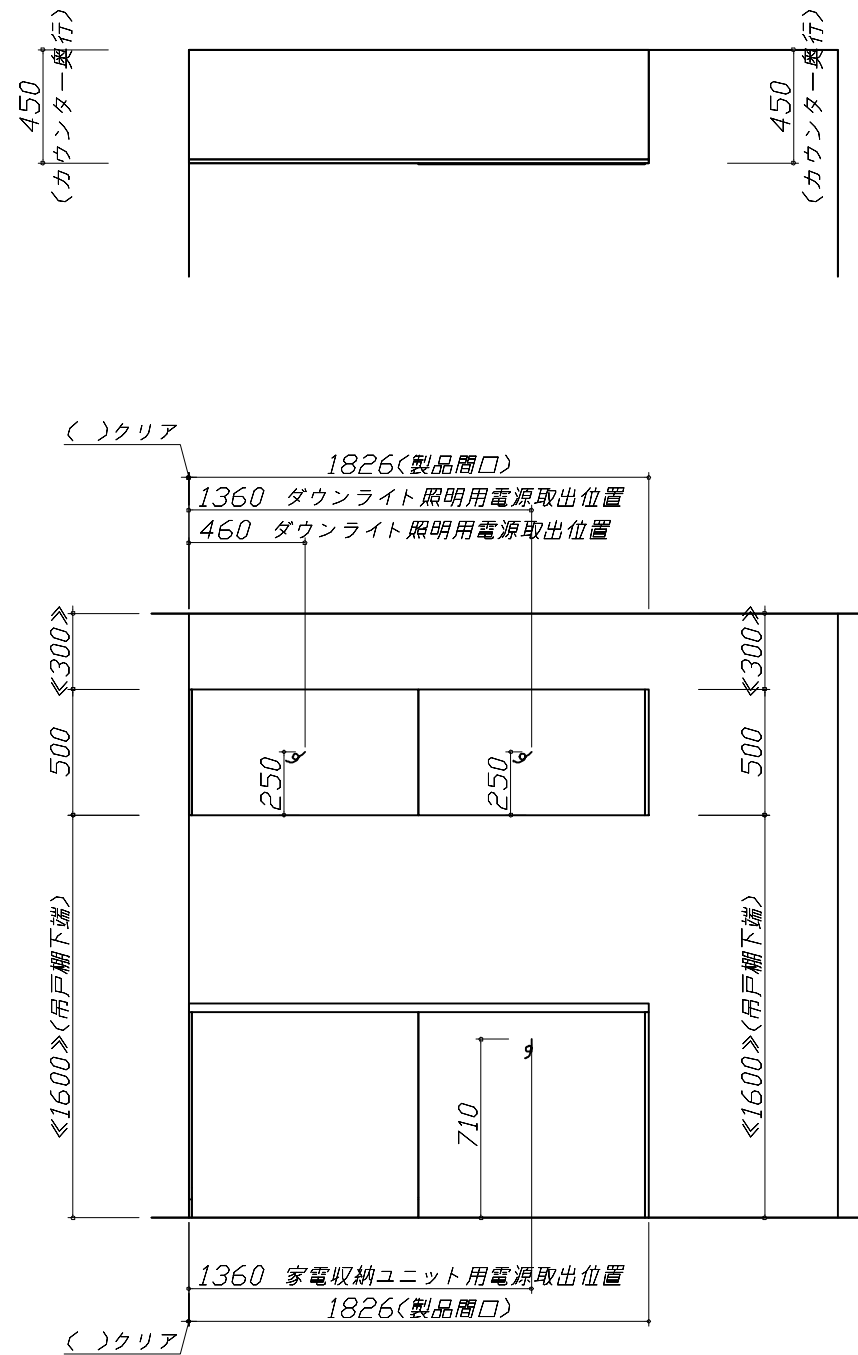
450
(カウンター奥行)

450
(カウンター奥行)

( )クリア
1826(製品間口)
1360 ダウンライト照明用電源取出位置
460 ダウンライト照明用電源取出位置

《300》
500
《1600》(吊戸棚下端)

250
250

710

《300》
500
《1600》(吊戸棚下端)

1360 家電収納ユニット用電源取出位置
1826(製品間口)
( )クリア